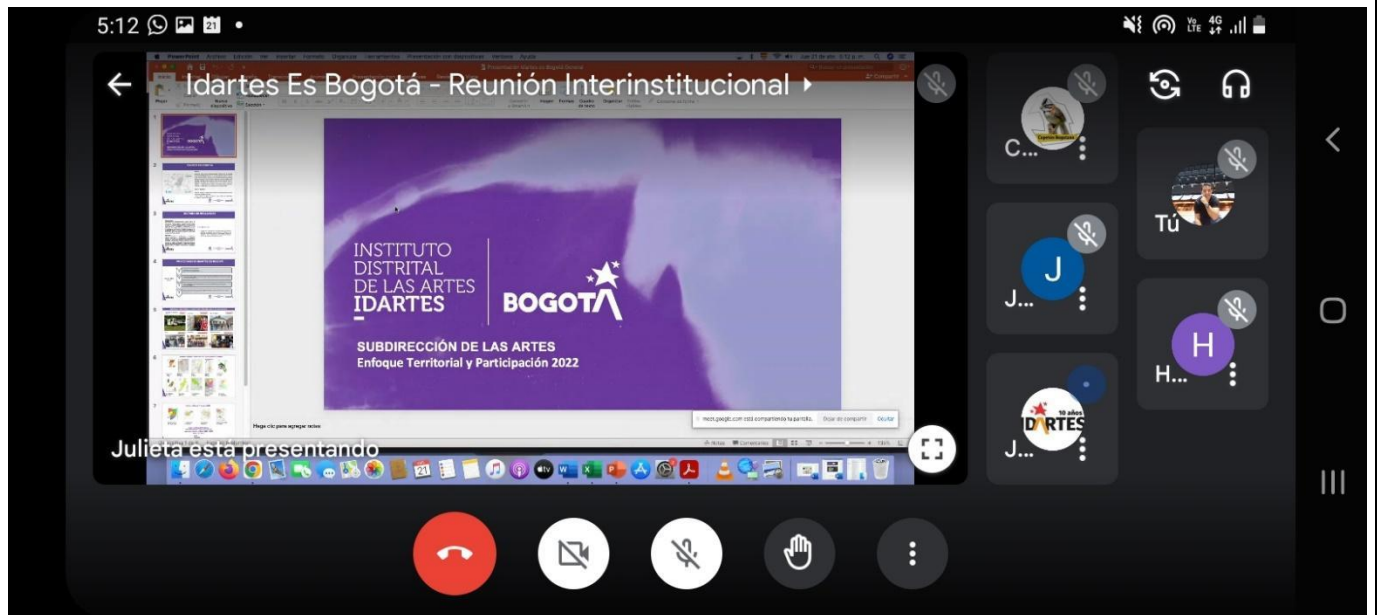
5:12

Idartes Es Bogotá - Reunión Interinstitucional ▸

INSTITUTO DISTRITAL DE LAS ARTES IDARTES

BOGOTÁ

SUBDIRECCIÓN DE LAS ARTES
Enfoque Territorial y Participación 2022

Haga clic para agregar notas

meet.google.com está compartiendo tu pantalla. Dejar de compartir Ocultar

Julieta está presentando

C...

Tú

J

J...

H

H...

10 años IDARTES

J...